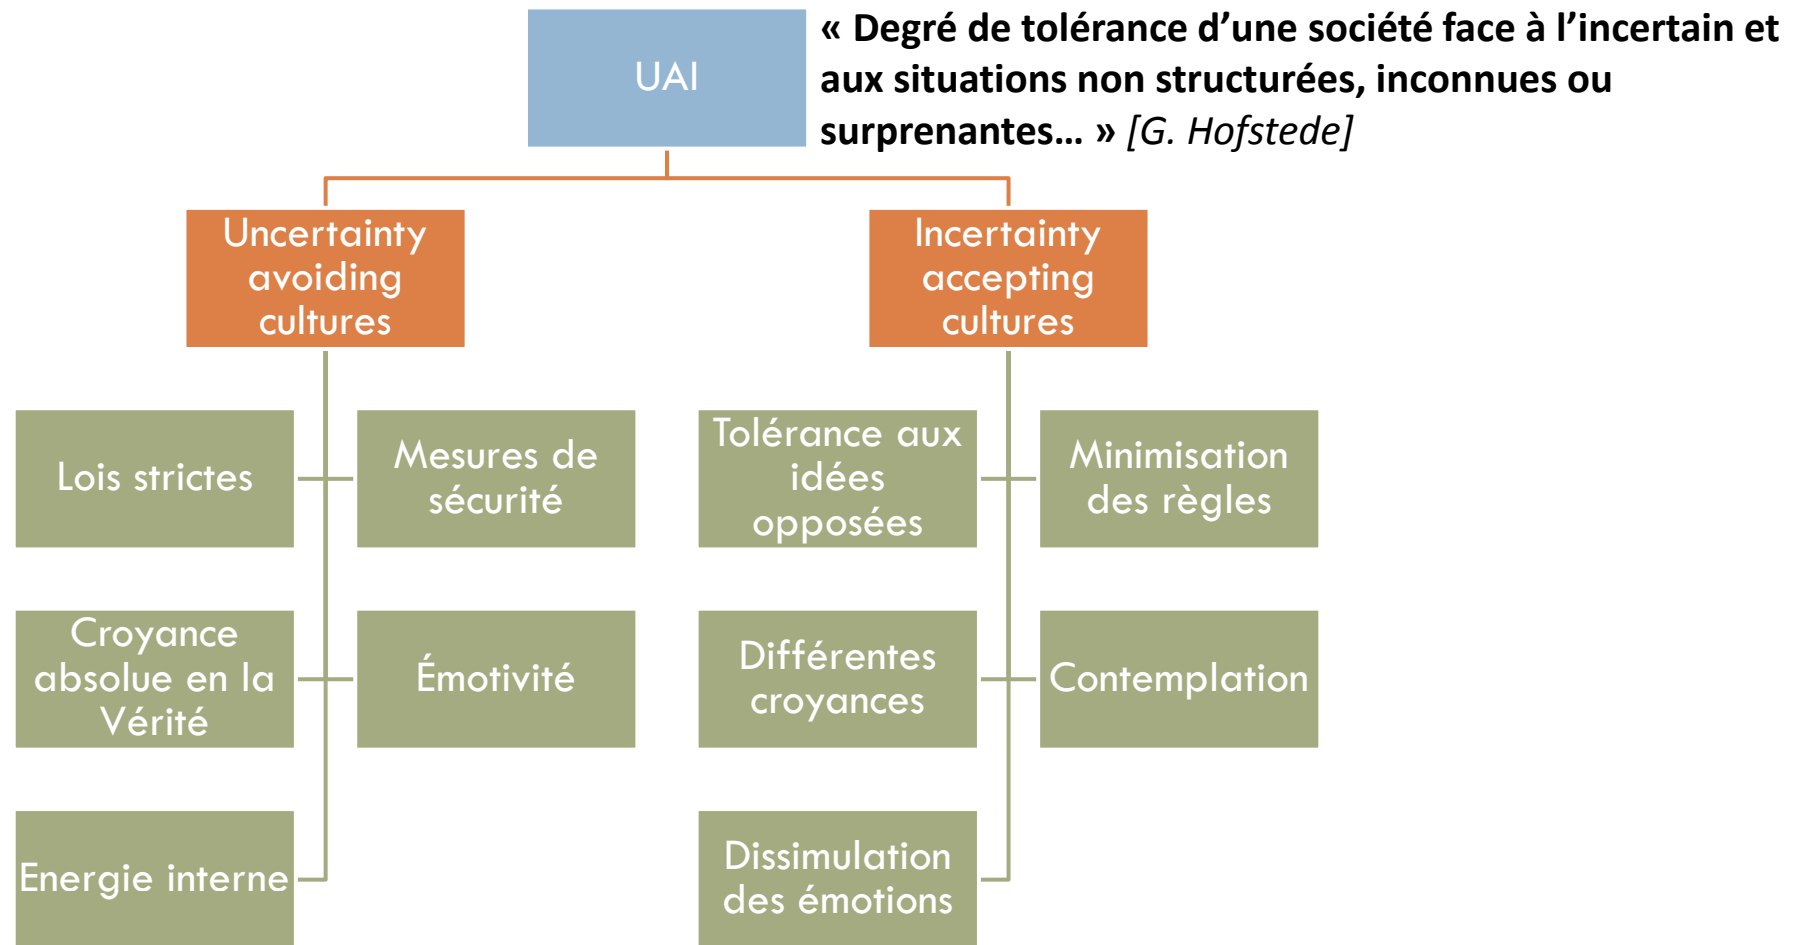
UAI

« Degré de tolérance d'une société face à l'incertain et aux situations non structurées, inconnues ou surprenantes… » [G. Hofstede]

Uncertainty avoiding cultures

Incertainty accepting cultures

Lois strictes

Mesures de sécurité

Croyance absolue en la Vérité

Émotivité

Energie interne

Tolérance aux idées opposées

Minimisation des règles

Différentes croyances

Contemplation

Dissimulation des émotions